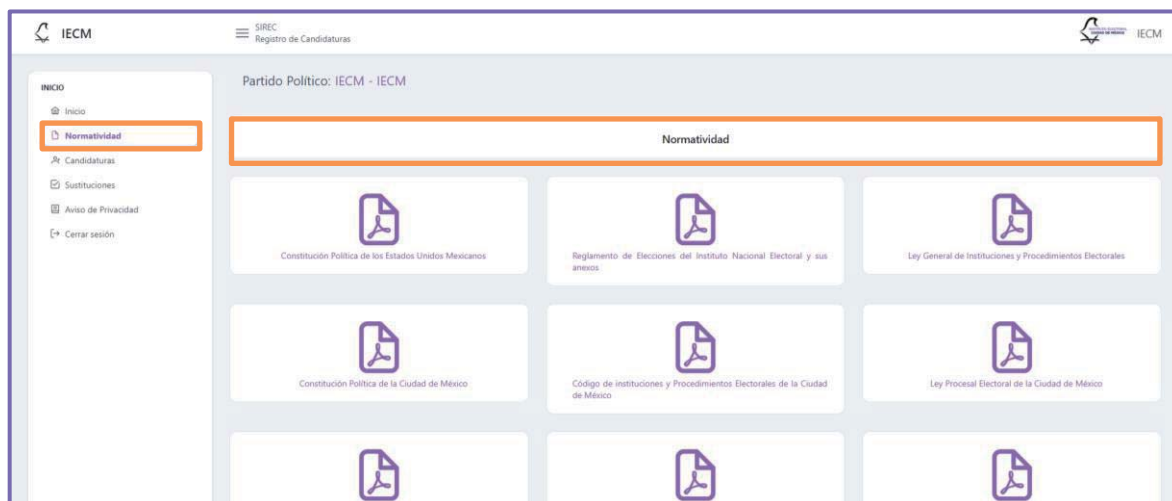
IECM

SIREC
Registro de Candidaturas

IECM

INICIO
Inicio
Normatividad
Candidaturas
Sustituciones
Aviso de Privacidad
Cerrar sesión

Partido Político: IECM - IECM

Normatividad

Constitución Política de los Estados Unidos Mexicanos

Reglamento de Elecciones del Instituto Nacional Electoral y sus anexos

Ley General de Instituciones y Procedimientos Electorales

Constitución Política de la Ciudad de México

Código de instituciones y Procedimientos Electorales de la Ciudad de México

Ley Procesal Electoral de la Ciudad de México